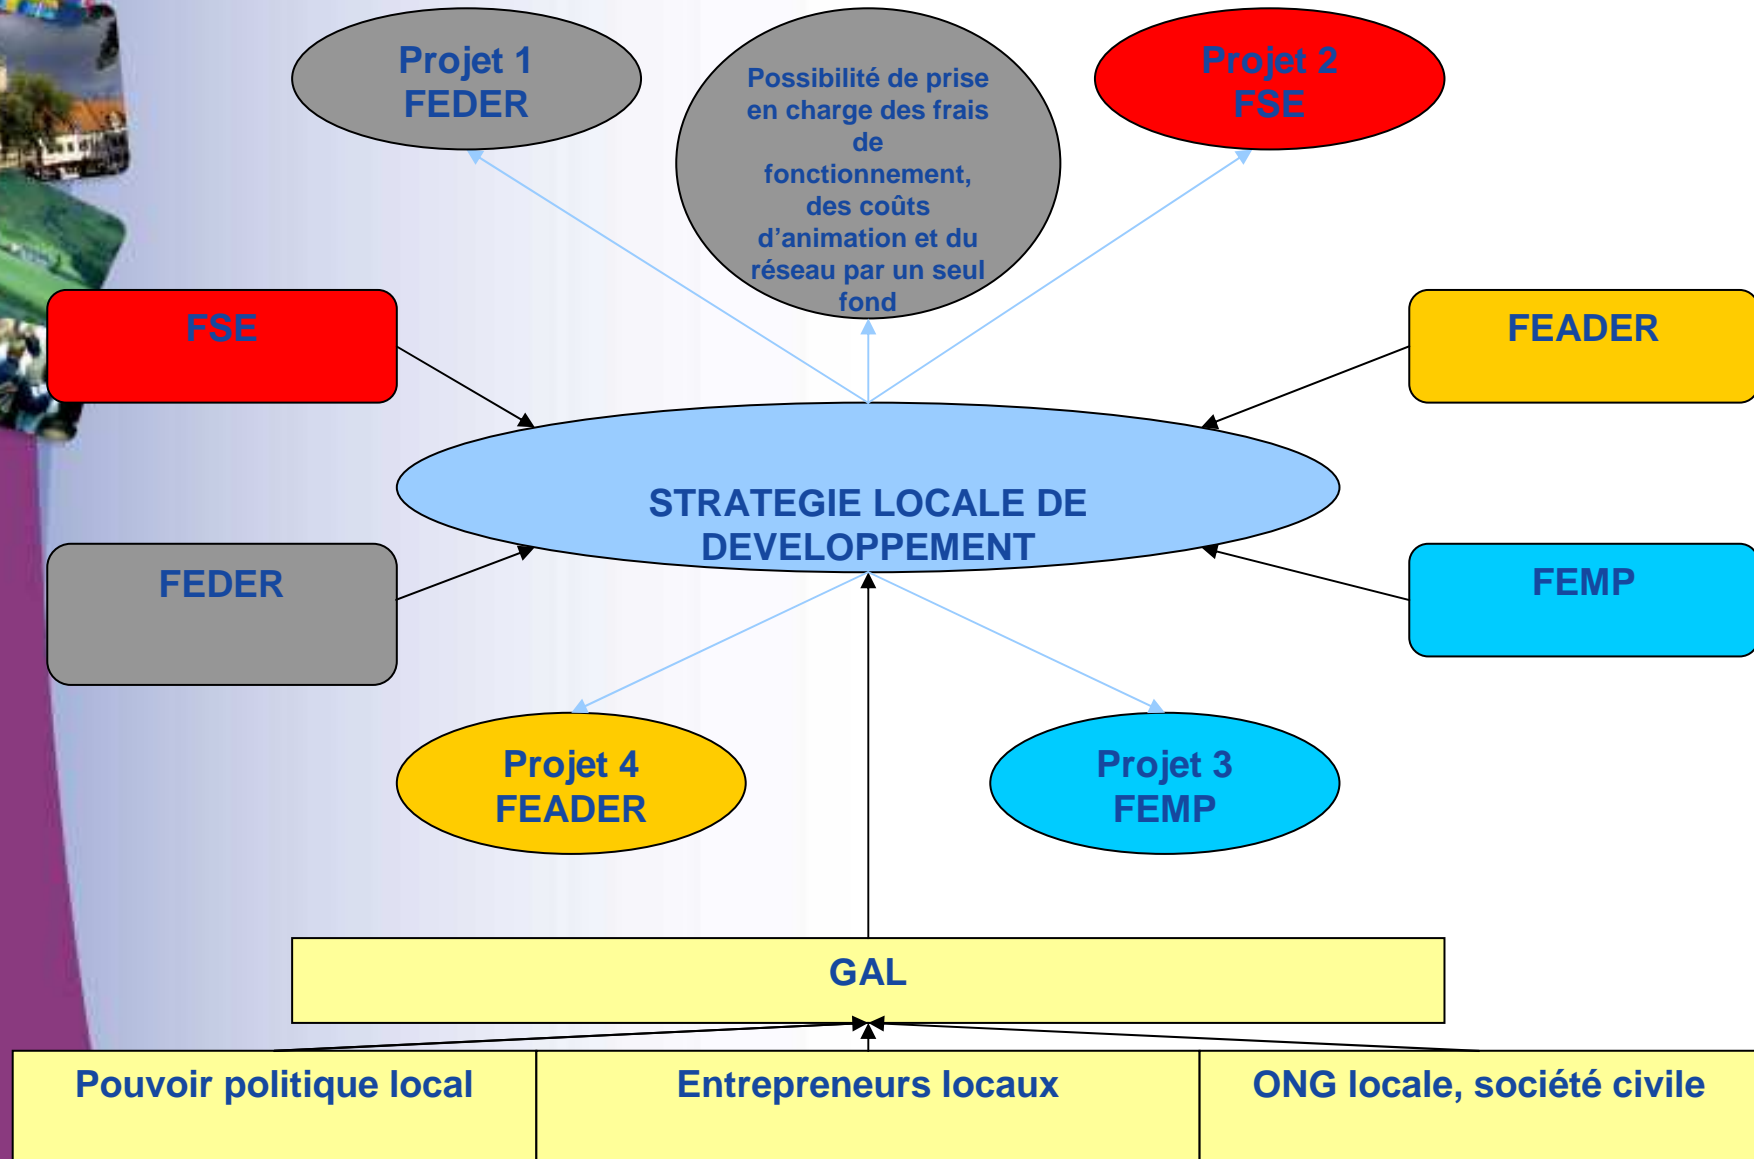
Projet 1
FEDER

Possibilité de prise en charge des frais de fonctionnement, des coûts d’animation et du réseau par un seul fond

Projet 2
FSE

FSE

FEADER

STRATEGIE LOCALE DE DEVELOPPEMENT

FEDER

FEMP

Projet 4
FEADER

Projet 3
FEMP

GAL

Pouvoir politique local

Entrepreneurs locaux

ONG locale, société civile